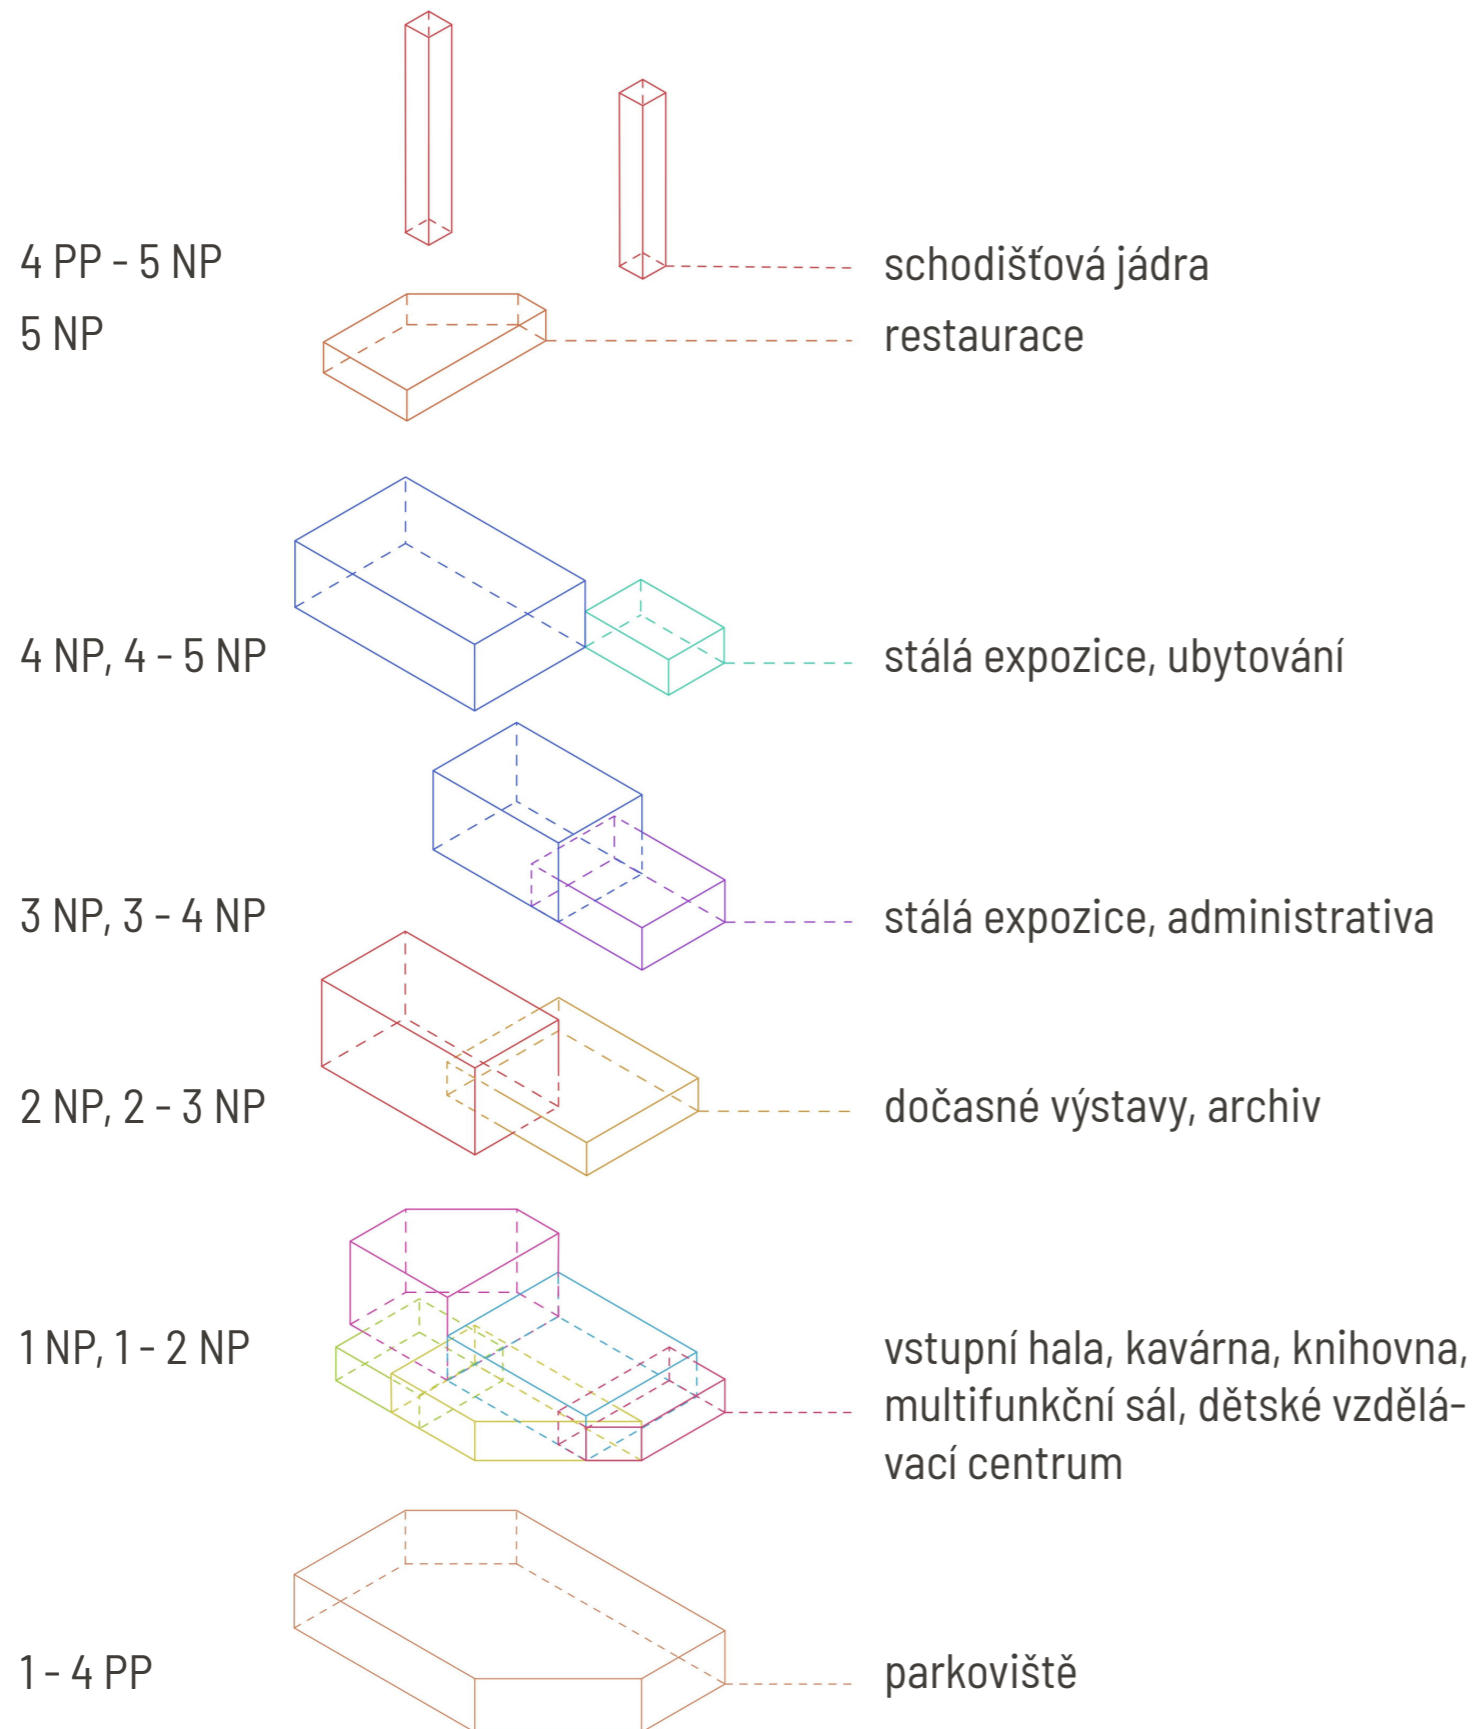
4 PP - 5 NP
schodišťová jádra

5 NP
restaurace

4 NP, 4 - 5 NP
stálá expozice, ubytování

3 NP, 3 - 4 NP
stálá expozice, administrativa

2 NP, 2 - 3 NP
dočasné výstavy, archiv

1 NP, 1 - 2 NP
vstupní hala, kavárna, knihovna, multifunkční sál, dětské vzdělávací centrum

1 - 4 PP
parkoviště